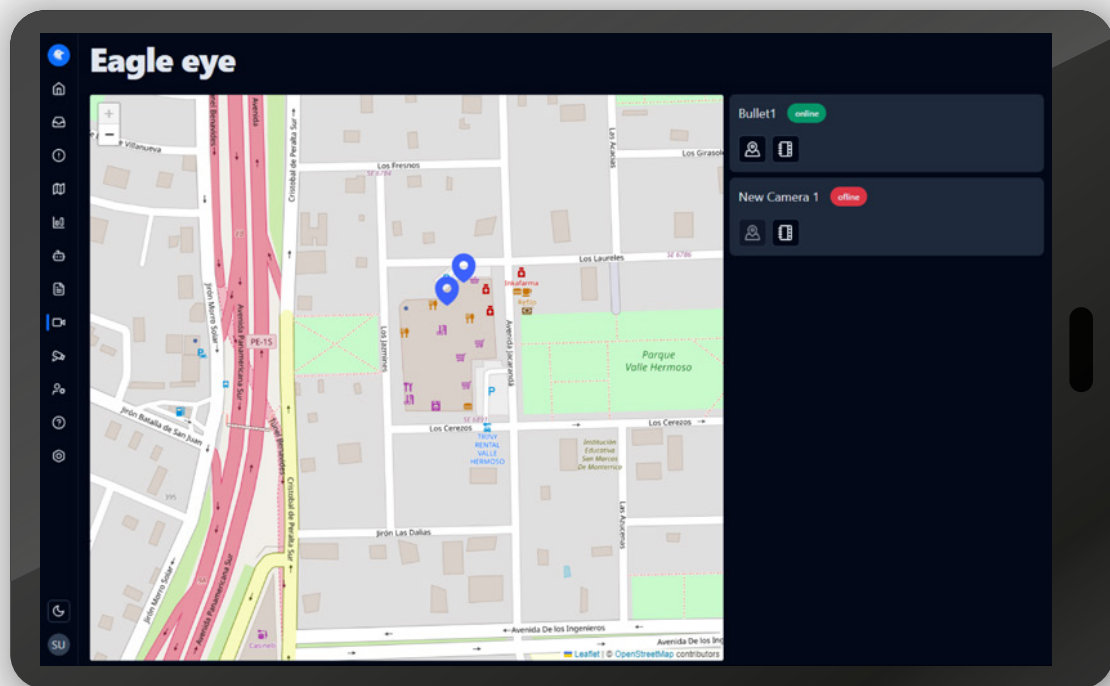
Eagle eye

+
−

Villanueva
Los Fresnos
SE 6784
Los Girasoles
Los Acacias
Los Laureles
SE 6786
Inkafarma
Reflo
Jirón Morro Solar
Avenida Panamericana Sur
PE-1S
Los Jazmines
Avenida Jacaranda
Parque Valle Hermoso
Jirón Batalla de San Juan
SE 6851
Los Cerezos
Los Cerezos
TRUNY RENTAL VALLE HERMOSO
Institución Educativa San Marcos de Monterrico
Cristobal de Peralta Sur
Jirón Las Dalias
Las Azucenas
395
Avenida De los Ingenieros
Avenida De los Ing
Cascada
Leaflet | © OpenStreetMap contributors

Bullet1 online

New Camera 1 offline

SU